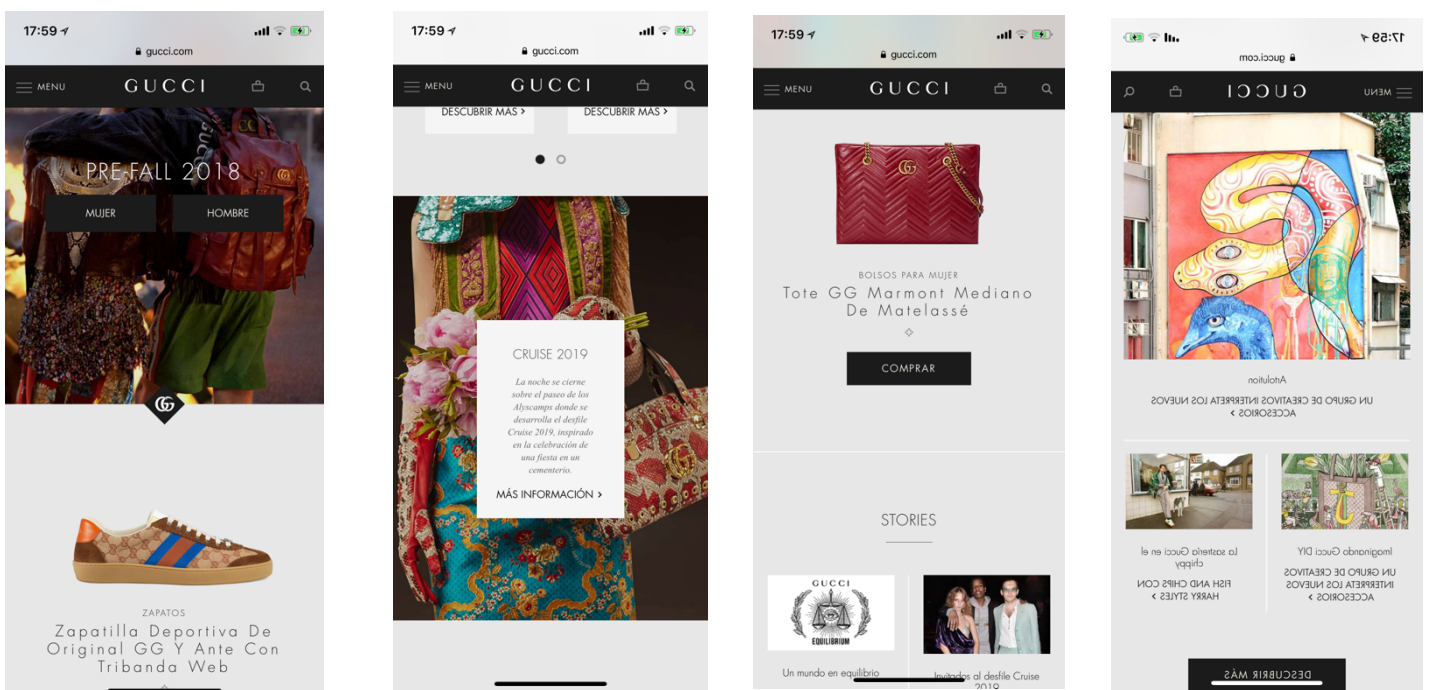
17:59
gucci.com
MENU
GUCCI
PRE-FALL 2018
MUJER
HOMBRE
ZAPATOS
Zapatilla Deportiva De Original GG Y Ante Con Tribanda Web

17:59
gucci.com
MENU
GUCCI
DESCUBRIR MÁS >
DESCUBRIR MÁS >
CRUISE 2019
La noche se cierne sobre el paseo de los Alyscamps donde se desarrolla el desfile Cruise 2019, inspirado en la celebración de una fiesta en un cementerio.
MÁS INFORMACIÓN >

17:59
gucci.com
MENU
GUCCI
BOLSOS PARA MUJER
Tote GG Marmont Mediano De Matelassé
COMPRAR
STORIES
GUCCI
EQUILIBRIUM
Un mundo en equilibrio
Invitados al desfile Cruise 2019

17:59
gucci.com
MENU
GUCCI
Artolution
UN GRUPO DE CREATIVOS INTERPRETA LOS NUEVOS ACCESORIOS >
La sastrería Gucci en el chippy
FISH AND CHIPS CON HARRY STYLES >
Imaginando Gucci DIY
UN GRUPO DE CREATIVOS INTERPRETA LOS NUEVOS ACCESORIOS >
DESCUBRIR MÁS